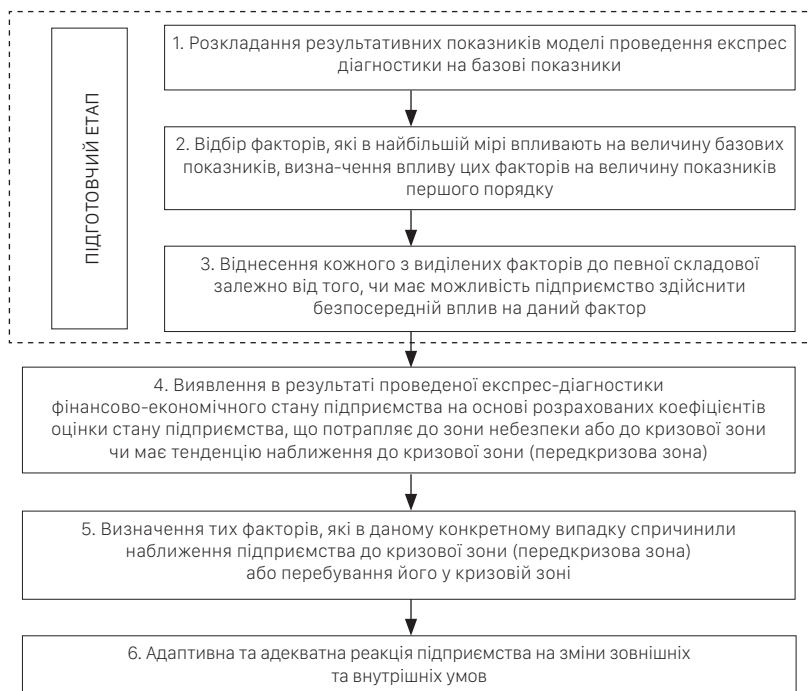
ПІДГОТОВЧИЙ ЕТАП

1. Розкладання результативних показників моделі проведення експрес діагностики на базові показники

2. Відбір факторів, які в найбільшій мірі впливають на величину базових показників, визна-чення впливу цих факторів на величину показників першого порядку

3. Віднесення кожного з виділених факторів до певної складової залежно від того, чи має можливість підприємство здійснити безпосередній вплив на даний фактор

4. Виявлення в результаті проведеної експрес-діагностики фінансово-економічного стану підприємства на основі розрахованих коефіцієнтів оцінки стану підприємства, що потрапляє до зони небезпеки або до кризової зони чи має тенденцію наближення до кризової зони (передкризова зона)

5. Визначення тих факторів, які в даному конкретному випадку спричинили наближення підприємства до кризової зони (передкризова зона) або перебування його у кризовій зоні

6. Адаптивна та адекватна реакція підприємства на зміни зовнішніх та внутрішніх умов